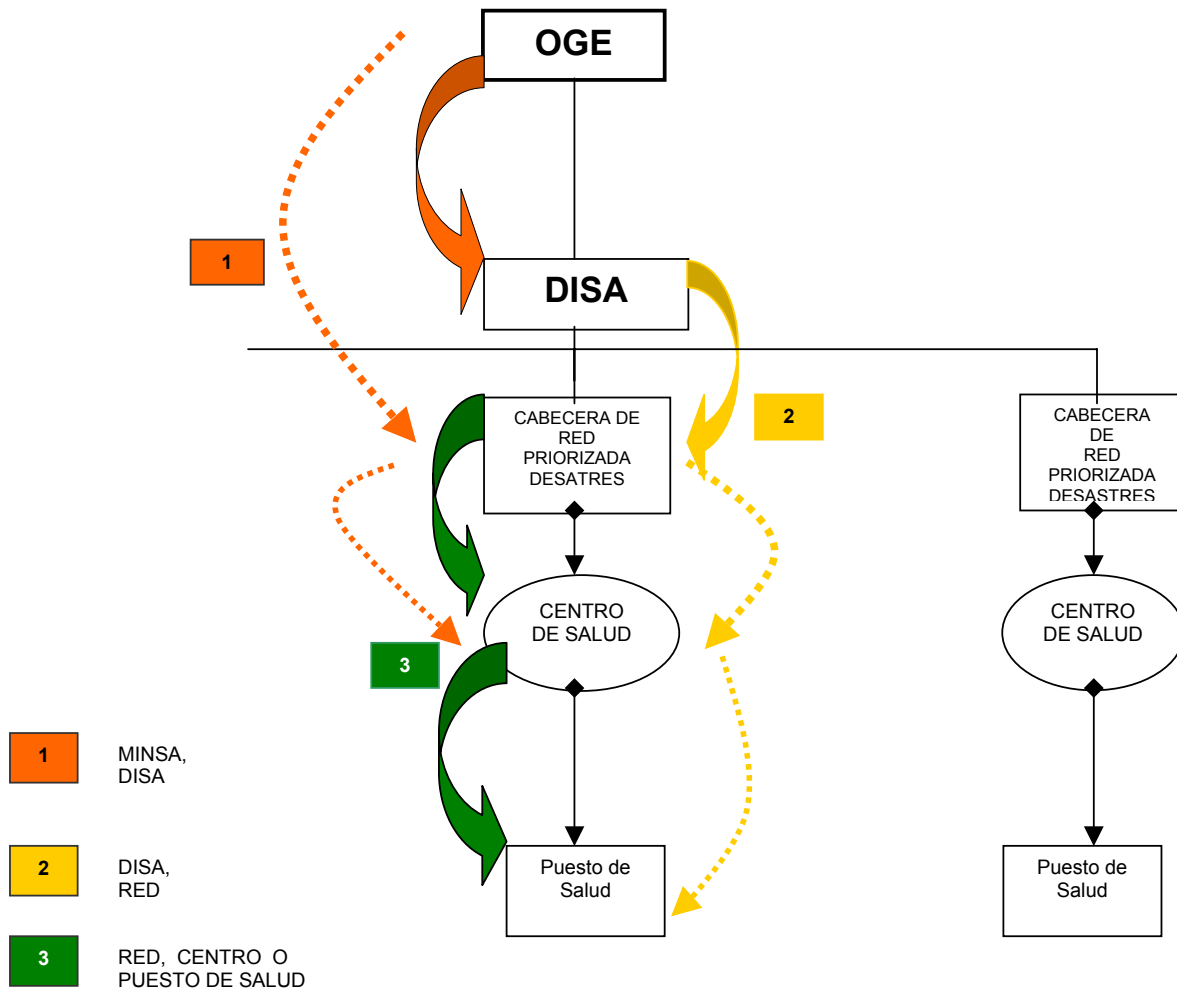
OGE

1

DISA

2

CABECERA DE RED PRIORIZADA DESATRES

CABECERA DE RED PRIORIZADA DESASTRES

CENTRO DE SALUD

CENTRO DE SALUD

3

Puesto de Salud

Puesto de Salud

1 MINSA, DISA

2 DISA, RED

3 RED, CENTRO O PUESTO DE SALUD